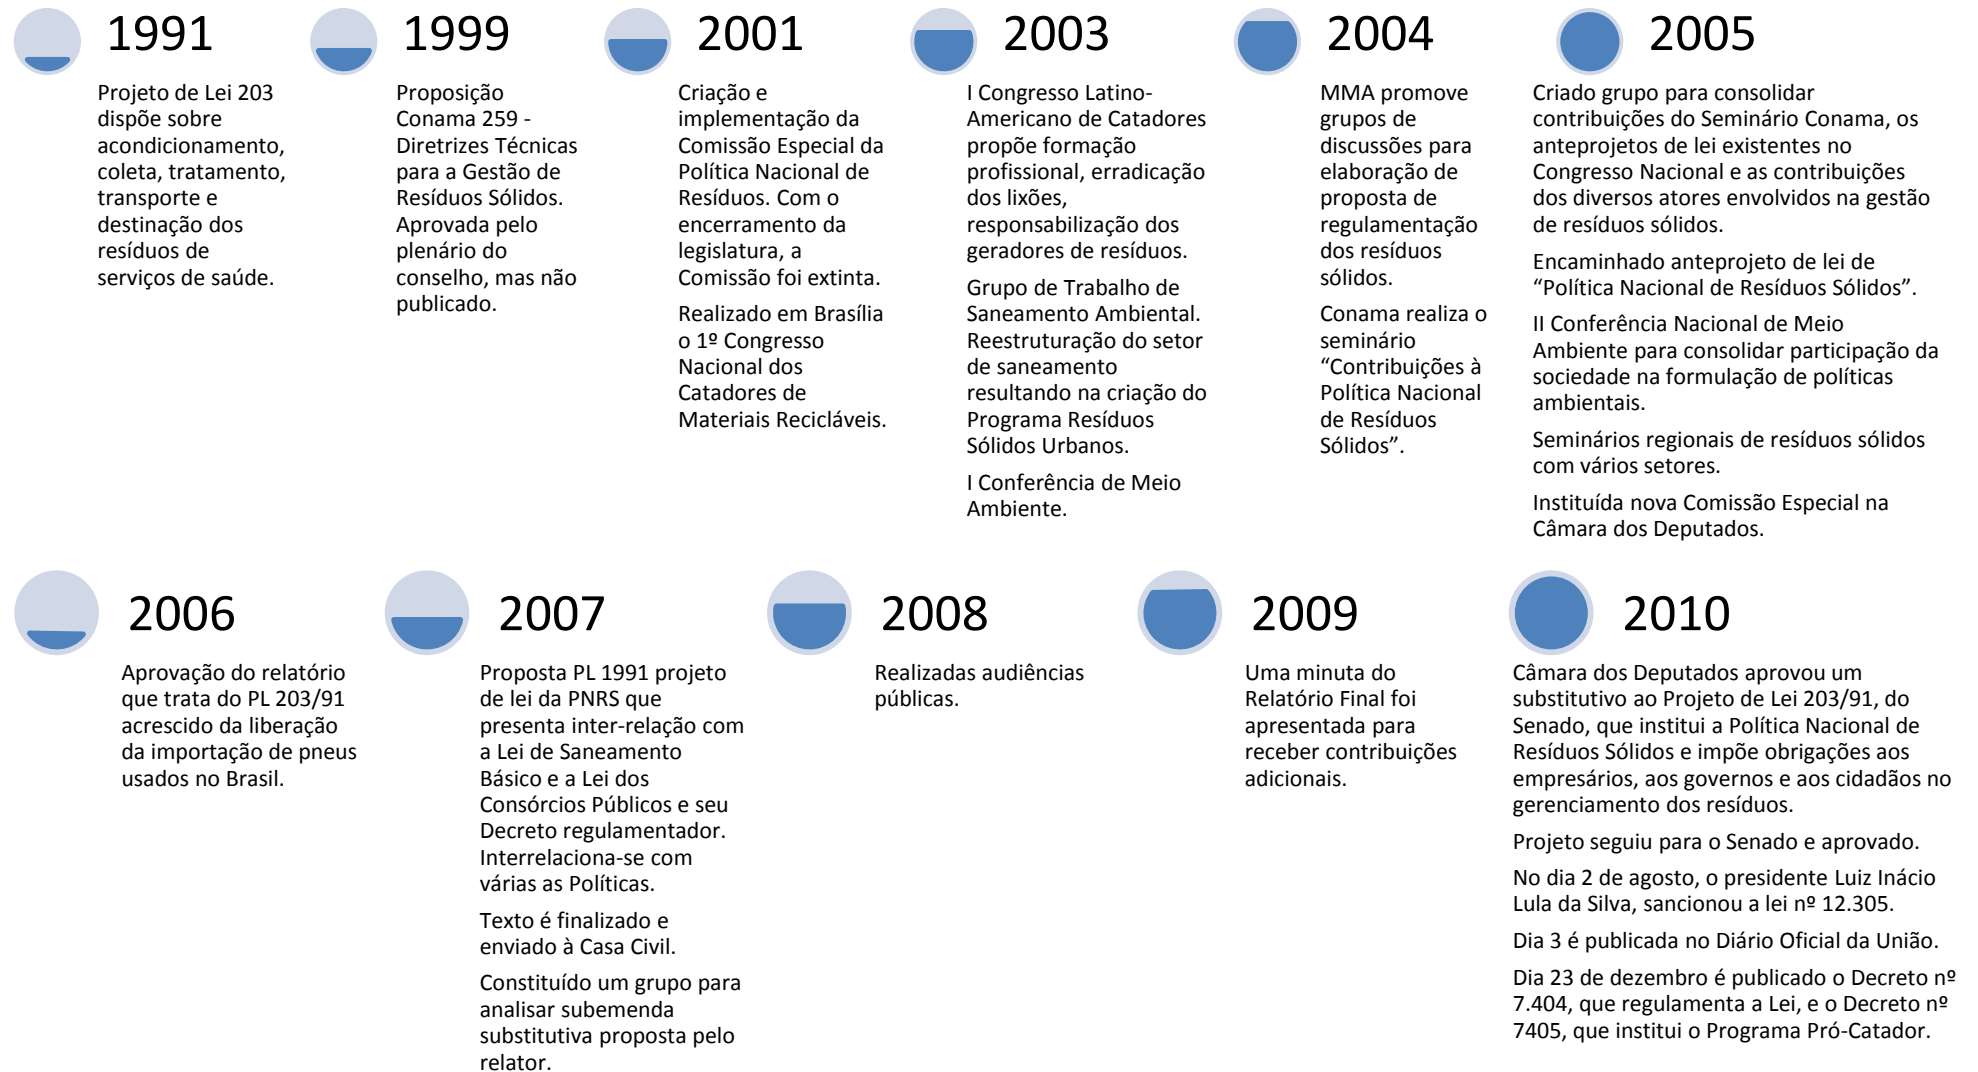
1991

Projeto de Lei 203 dispõe sobre acondicionamento, coleta, tratamento, transporte e destinação dos resíduos de serviços de saúde.

1999

Proposição Conama 259 - Diretrizes Técnicas para a Gestão de Resíduos Sólidos. Aprovada pelo plenário do conselho, mas não publicado.

2001

Criação e implementação da Comissão Especial da Política Nacional de Resíduos. Com o encerramento da legislatura, a Comissão foi extinta.

Realizado em Brasília o 1º Congresso Nacional dos Catadores de Materiais Recicláveis.

2003

I Congresso Latino-Americano de Catadores propõe formação profissional, erradicação dos lixões, responsabilização dos geradores de resíduos.

Grupo de Trabalho de Saneamento Ambiental. Reestruturação do setor de saneamento resultando na criação do Programa Resíduos Sólidos Urbanos.

I Conferência de Meio Ambiente.

2004

MMA promove grupos de discussões para elaboração de proposta de regulamentação dos resíduos sólidos.

Conama realiza o seminário “Contribuições à Política Nacional de Resíduos Sólidos”.

2005

Criado grupo para consolidar contribuições do Seminário Conama, os anteprojetos de lei existentes no Congresso Nacional e as contribuições dos diversos atores envolvidos na gestão de resíduos sólidos.

Encaminhado anteprojeto de lei de “Política Nacional de Resíduos Sólidos”.

II Conferência Nacional de Meio Ambiente para consolidar participação da sociedade na formulação de políticas ambientais.

Seminários regionais de resíduos sólidos com vários setores.

Instituída nova Comissão Especial na Câmara dos Deputados.

2006

Aprovação do relatório que trata do PL 203/91 acrescido da liberação da importação de pneus usados no Brasil.

2007

Proposta PL 1991 projeto de lei da PNRS que presenta inter-relação com a Lei de Saneamento Básico e a Lei dos Consórcios Públicos e seu Decreto regulamentador. Interrelaciona-se com várias as Políticas.

Texto é finalizado e enviado à Casa Civil.

Constituído um grupo para analisar subemenda substitutiva proposta pelo relator.

2008

Realizadas audiências públicas.

2009

Uma minuta do Relatório Final foi apresentada para receber contribuições adicionais.

2010

Câmara dos Deputados aprovou um substitutivo ao Projeto de Lei 203/91, do Senado, que institui a Política Nacional de Resíduos Sólidos e impõe obrigações aos empresários, aos governos e aos cidadãos no gerenciamento dos resíduos.

Projeto seguiu para o Senado e aprovado.

No dia 2 de agosto, o presidente Luiz Inácio Lula da Silva, sancionou a lei nº 12.305.

Dia 3 é publicada no Diário Oficial da União.

Dia 23 de dezembro é publicado o Decreto nº 7.404, que regulamenta a Lei, e o Decreto nº 7405, que institui o Programa Pró-Catador.